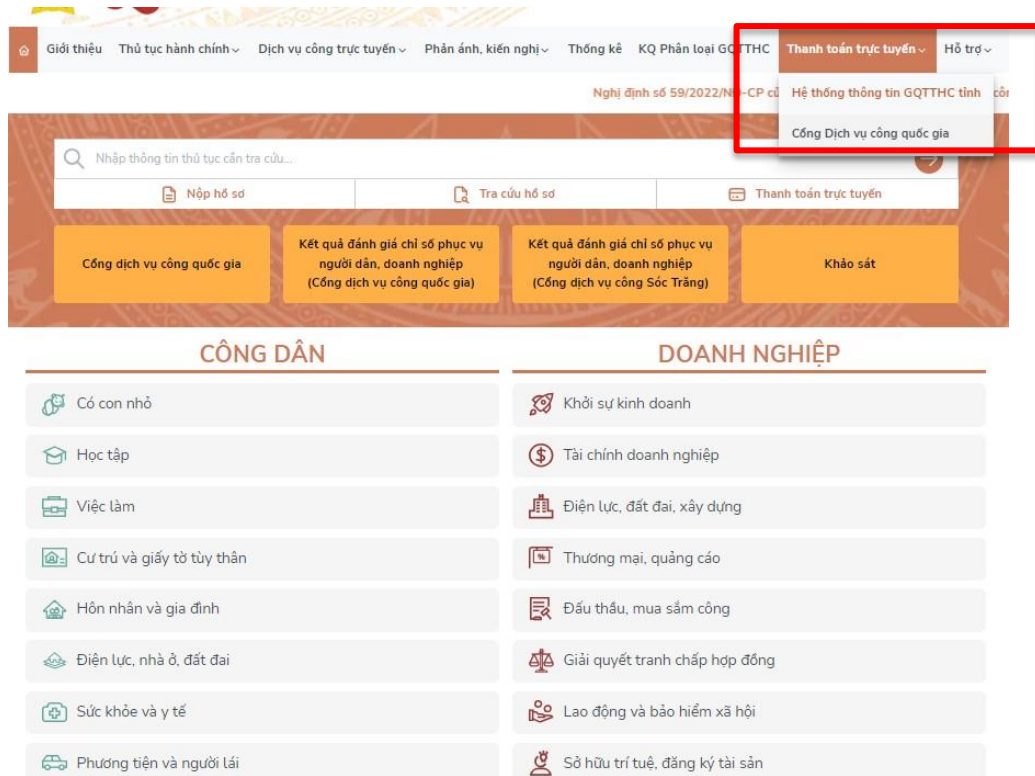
Giới thiệu Thủ tục hành chính Dịch vụ công trực tuyến Phản ánh, kiến nghị Thống kê KQ Phân loại GQTTHC Thanh toán trực tuyến Hỗ trợ

Hệ thống thông tin GQTTHC tỉnh
Cổng Dịch vụ công quốc gia

Nghị định số 59/2022/NĐ-CP củ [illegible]

Nhập thông tin thủ tục cần tra cứu...

Nộp hồ sơ
Tra cứu hồ sơ
Thanh toán trực tuyến

Cổng dịch vụ công quốc gia
Kết quả đánh giá chỉ số phục vụ người dân, doanh nghiệp (Cổng dịch vụ công quốc gia)
Kết quả đánh giá chỉ số phục vụ người dân, doanh nghiệp (Cổng dịch vụ công Sóc Trăng)
Khảo sát

CÔNG DÂN
Có con nhỏ
Học tập
Việc làm
Cư trú và giấy tờ tùy thân
Hôn nhân và gia đình
Điện lực, nhà ở, đất đai
Sức khỏe và y tế
Phương tiện và người lái

DOANH NGHIỆP
Khởi sự kinh doanh
Tài chính doanh nghiệp
Điện lực, đất đai, xây dựng
Thương mại, quảng cáo
Đấu thầu, mua sắm công
Giải quyết tranh chấp hợp đồng
Lao động và bảo hiểm xã hội
Sở hữu trí tuệ, đăng ký tài sản